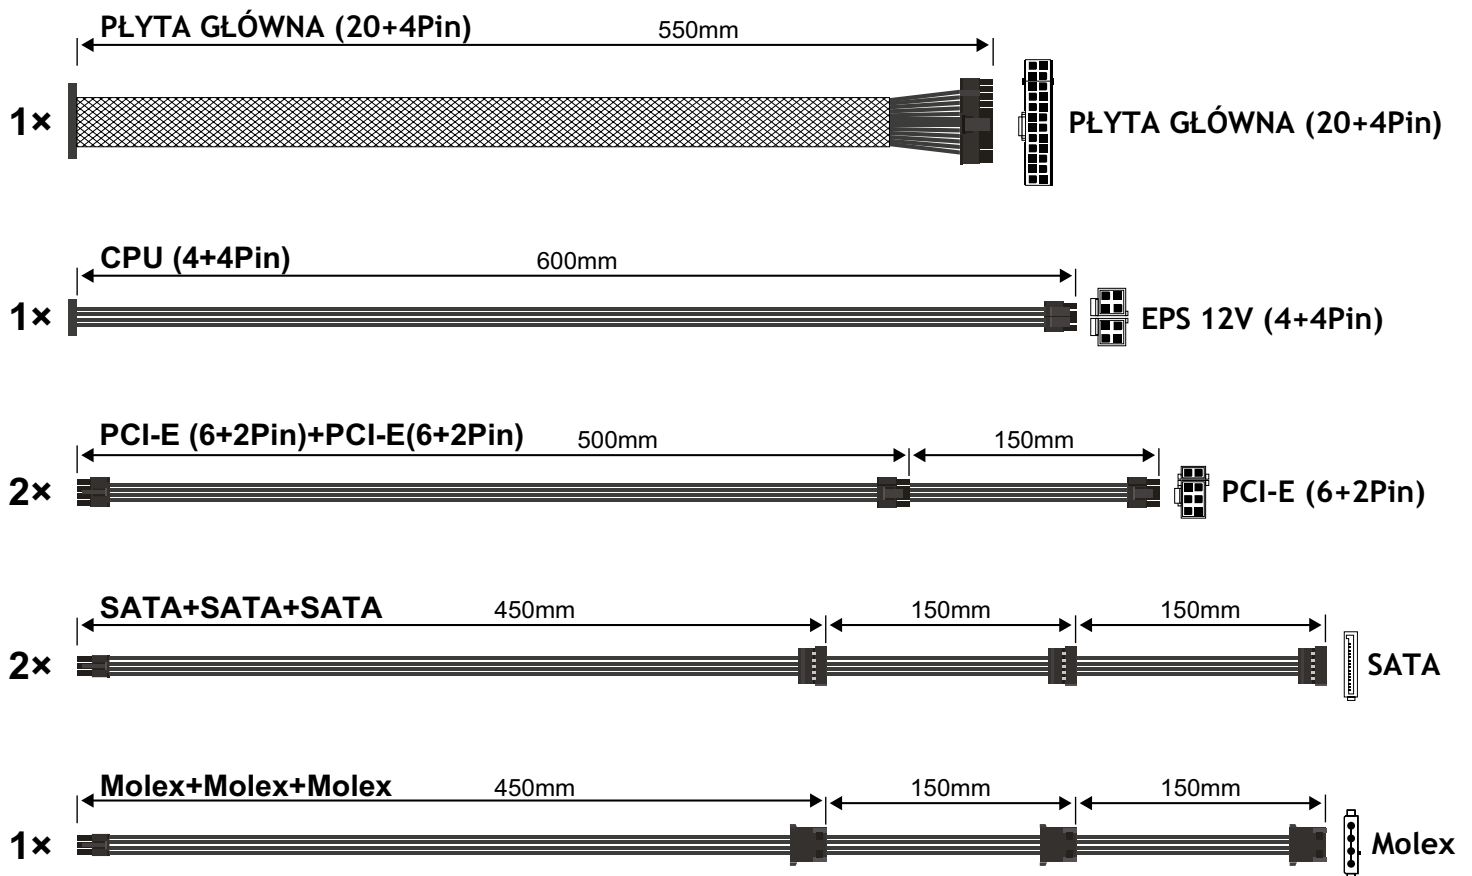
PŁYTA GŁÓWNA (20+4Pin)
550mm
1×
PŁYTA GŁÓWNA (20+4Pin)

CPU (4+4Pin)
600mm
1×
EPS 12V (4+4Pin)

PCI-E (6+2Pin)+PCI-E(6+2Pin)
500mm
150mm
2×
PCI-E (6+2Pin)

SATA+SATA+SATA
450mm
150mm
150mm
2×
SATA

Molex+Molex+Molex
450mm
150mm
150mm
1×
Molex